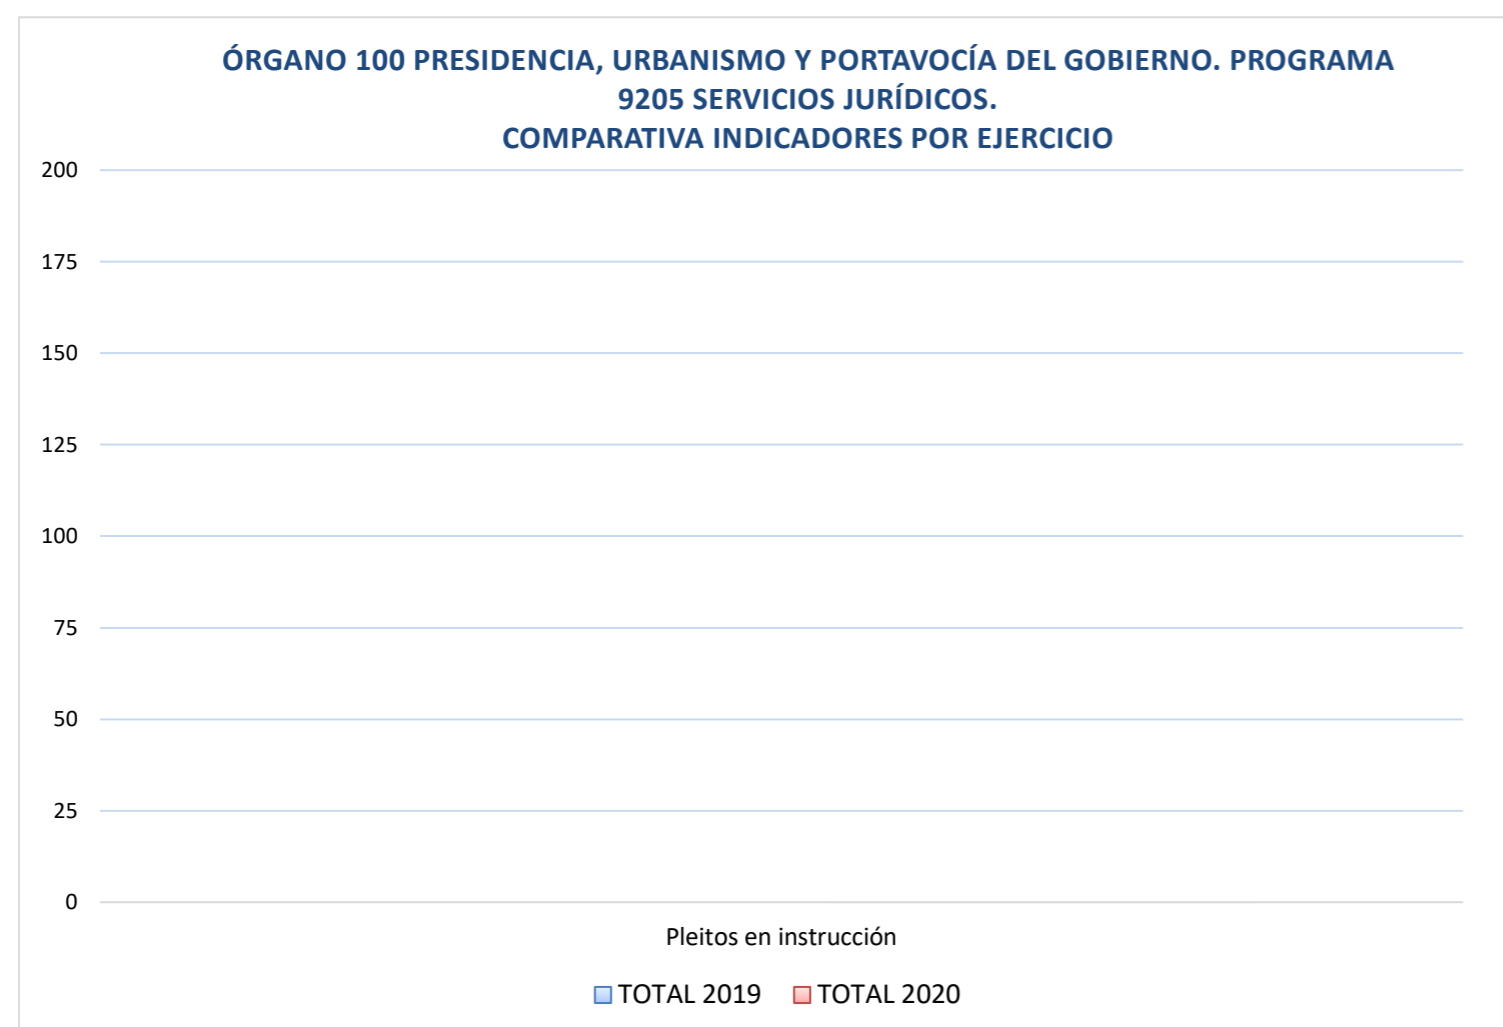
ÓRGANO 100 PRESIDENCIA, URBANISMO Y PORTAVOCÍA DEL GOBIERNO. PROGRAMA 9205 SERVICIOS JURÍDICOS.
COMPARATIVA INDICADORES POR EJERCICIO

200
175
150
125
100
75
50
25
0

Pleitos en instrucción

TOTAL 2019 TOTAL 2020